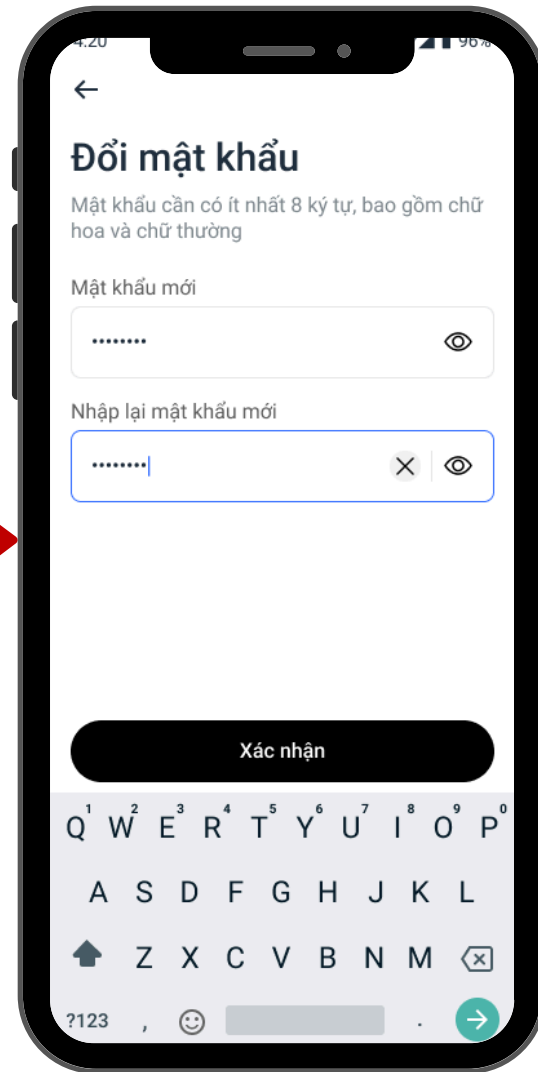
4:20 96%

Đổi mật khẩu

Mật khẩu cần có ít nhất 8 ký tự, bao gồm chữ hoa và chữ thường

Mật khẩu mới

••••••••

Nhập lại mật khẩu mới

••••••••

Xác nhận

Q 1 W 2 E 3 R 4 T 5 Y 6 U 7 I 8 O 9 P 0
A S D F G H J K L
Z X C V B N M
?123 , .